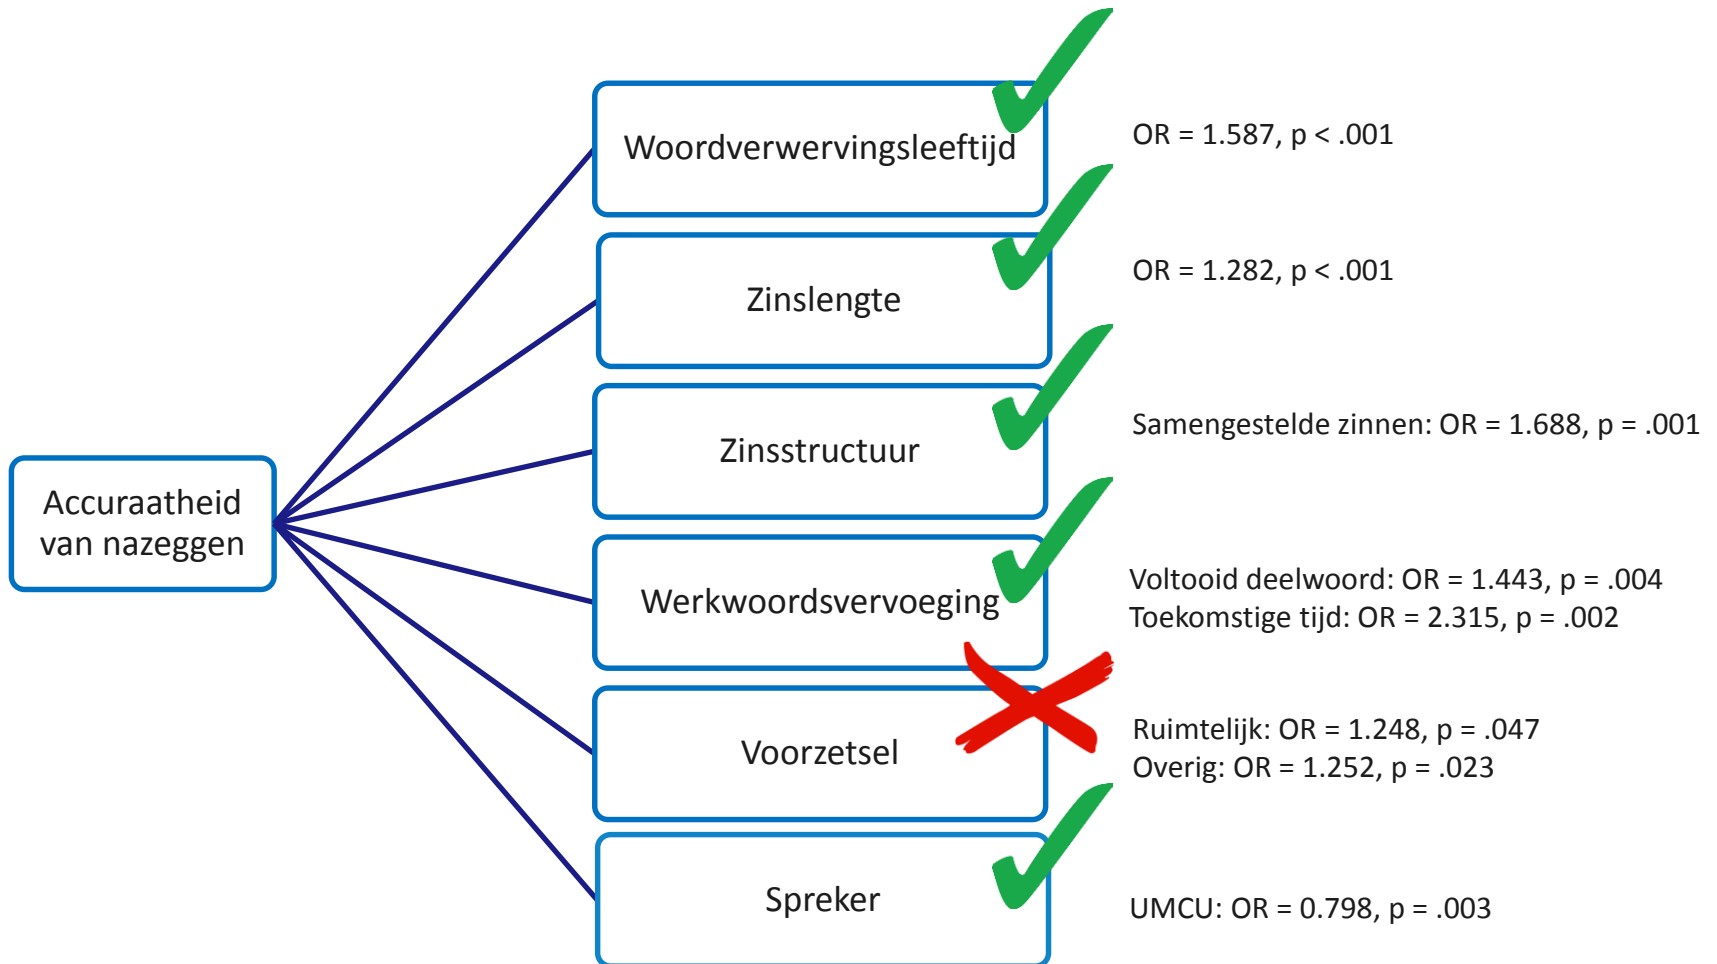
Accuraatheid van nazeggen

Woordverwervingsleeftijd

OR = 1.587, p < .001

Zinslengte

OR = 1.282, p < .001

Zinsstructuur

Samengestelde zinnen: OR = 1.688, p = .001

Werkwoordsvervoeging

Voltooid deelwoord: OR = 1.443, p = .004
Toekomstige tijd: OR = 2.315, p = .002

Voorzetsel

Ruimtelijk: OR = 1.248, p = .047
Overig: OR = 1.252, p = .023

Spreker

UMCU: OR = 0.798, p = .003